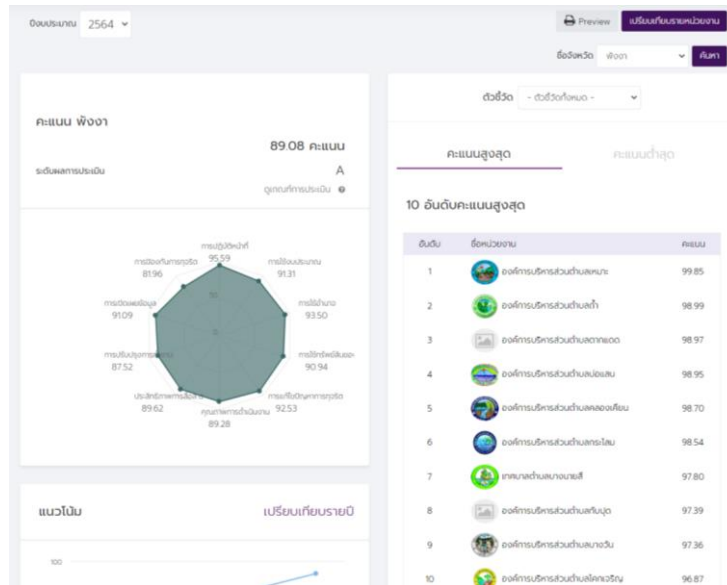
ปีงบประมาณ 2564

Preview

เปรียบเทียบรายหน่วยงาน

ชื่อจังหวัด พังงา

ค้นหา

คะแนน พังงา

89.08 คะแนน

ระดับผลการประเมิน

A

ดูเกณฑ์การประเมิน

การปฏิบัติหน้าที่ 95.59

การใช้งบประมาณ 91.31

การใช้อำนาจ 93.50

การใช้ทรัพย์สินของ 90.94

การแก้ไขปัญหาการทุจริต 92.53

คุณภาพการดำเนินงาน 89.28

ประสิทธิภาพการสื่อสาร 89.62

การปรับปรุงการทำงาน 87.52

การเปิดเผยข้อมูล 91.09

การป้องกันการทุจริต 81.96

50

0

แนวโน้ม

เปรียบเทียบรายปี

100

ตัวชี้วัด - ตัวชี้วัดทั้งหมด -

คะแนนสูงสุด

คะแนนต่ำสุด

10 อันดับคะแนนสูงสุด

| อันดับ | ชื่อหน่วยงาน | คะแนน |
|---|---|---|
| 1 | องค์การบริหารส่วนตำบลเหมาะ | 99.85 |
| 2 | องค์การบริหารส่วนตำบลถ้ำ | 98.99 |
| 3 | องค์การบริหารส่วนตำบลตากแดด | 98.97 |
| 4 | องค์การบริหารส่วนตำบลบ่อแสน | 98.95 |
| 5 | องค์การบริหารส่วนตำบลคลองเคียน | 98.70 |
| 6 | องค์การบริหารส่วนตำบลกระโสม | 98.54 |
| 7 | เทศบาลตำบลบางนายสี | 97.80 |
| 8 | องค์การบริหารส่วนตำบลทับปุด | 97.39 |
| 9 | องค์การบริหารส่วนตำบลบางวัน | 97.36 |
| 10 | องค์การบริหารส่วนตำบลโคกเจริญ | 96.87 |